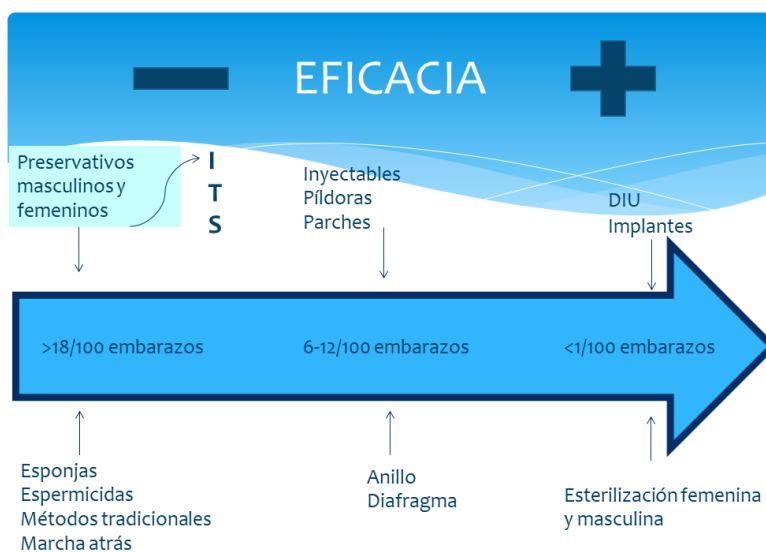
EFICACIA

Preservativos masculinos y femeninos

I
T
S

Inyectables
Píldoras
Parches

DIU
Implantes

>18/100 embarazos

6-12/100 embarazos

<1/100 embarazos

Esponjas
Espermicidas
Métodos tradicionales
Marcha atrás

Anillo
Diafragma

Esterilización femenina y masculina